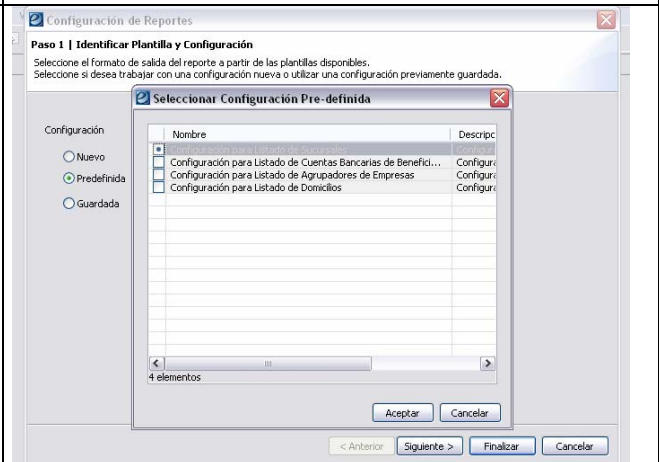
Configuración de Reportes

Paso 1 | Identificar Plantilla y Configuración

Seleccione el formato de salida del reporte a partir de las plantillas disponibles.
Seleccione si desea trabajar con una configuración nueva o utilizar una configuración previamente guardada.

Seleccionar Configuración Pre-definida

Configuración

Nuevo

Predefinida

Guardada

| | Nombre | Descripc |
|---|---|---|
| | Configuración para Listado de Sucursales | Configura |
| | Configuración para Listado de Cuentas Bancarias de Benefici... | Configura |
| | Configuración para Listado de Agrupadores de Empresas | Configura |
| | Configuración para Listado de Domicilios | Configura |

4 elementos

Aceptar Cancelar

< Anterior Siguiente > Finalizar Cancelar